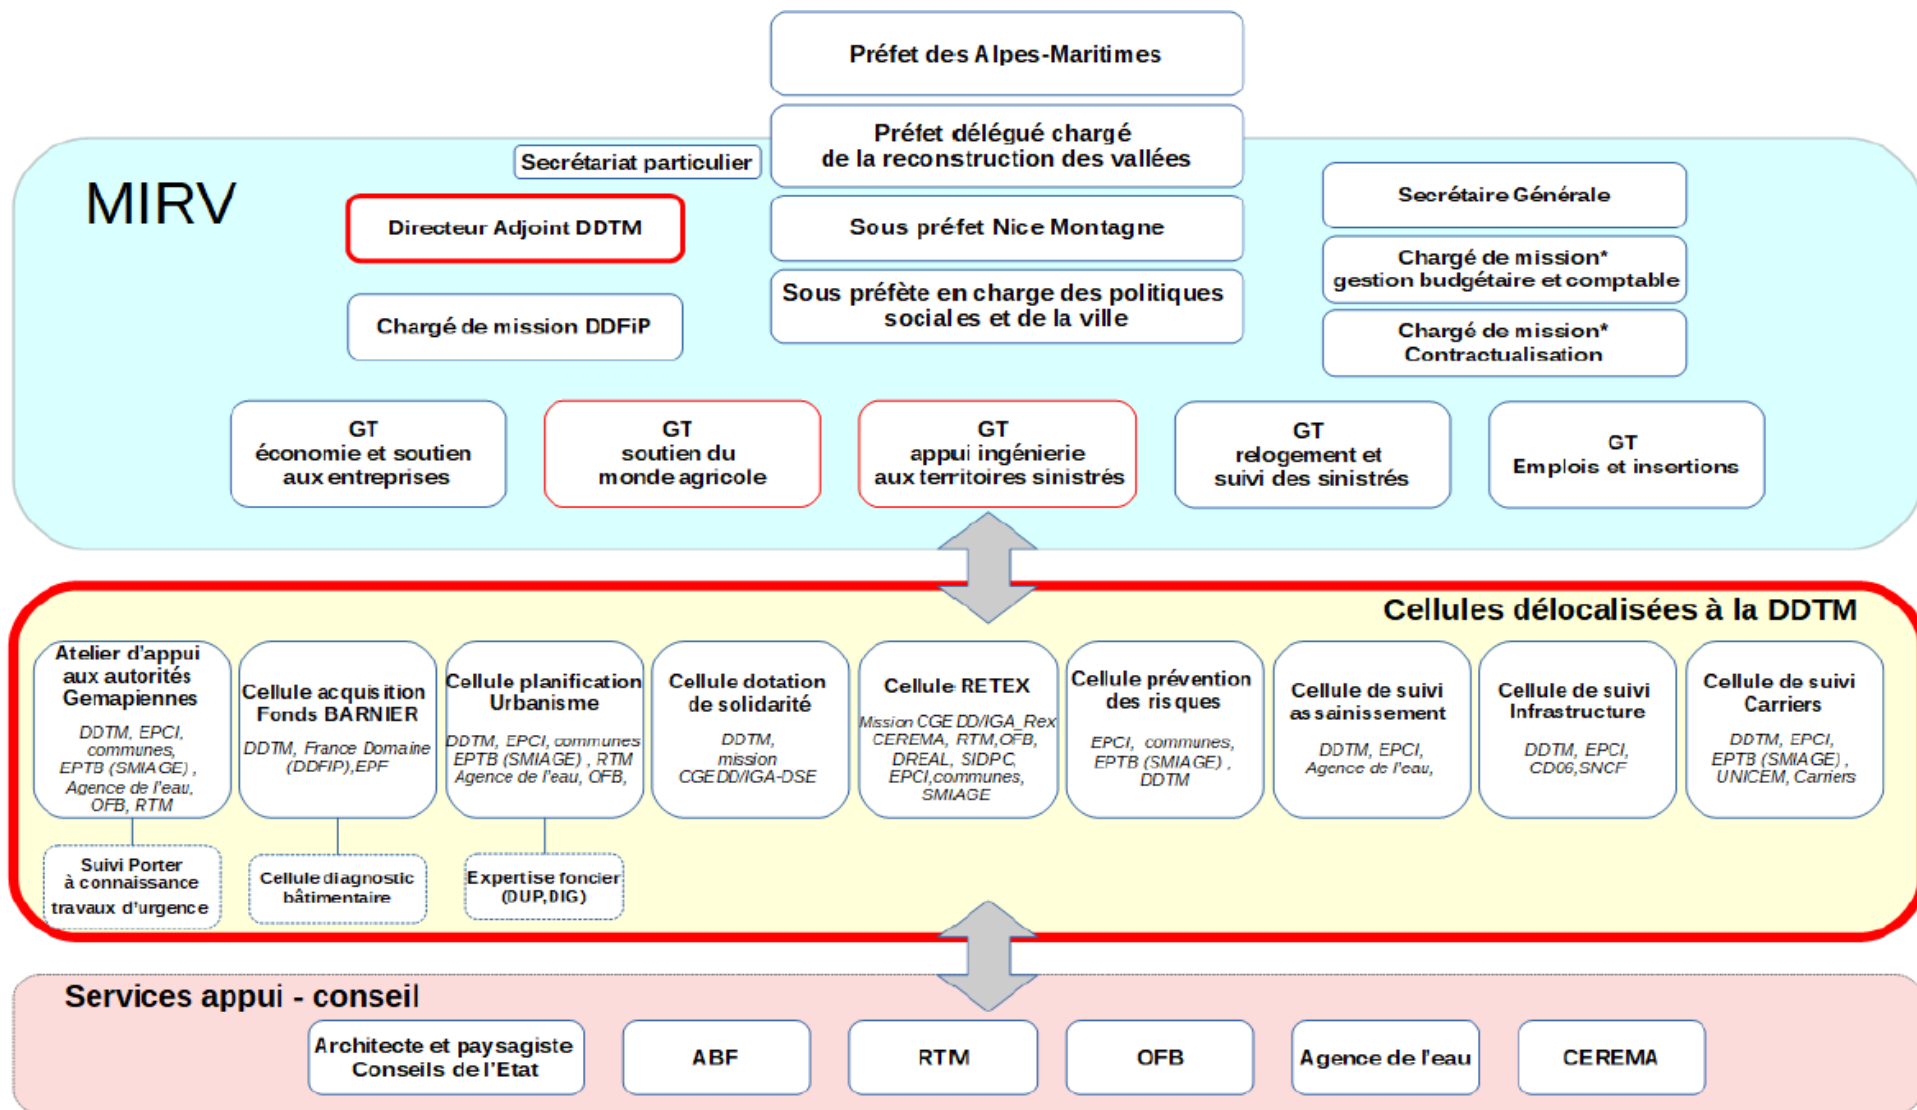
Préfet des Alpes-Maritimes

MIRV

Secrétariat particulier

Préfet délégué chargé de la reconstruction des vallées

Directeur Adjoint DDTM

Sous préfet Nice Montagne

Chargé de mission DDFiP

Sous préfète en charge des politiques sociales et de la ville

Secrétaire Générale

Chargé de mission* gestion budgétaire et comptable

Chargé de mission* Contractualisation

GT économie et soutien aux entreprises

GT soutien du monde agricole

GT appui ingénierie aux territoires sinistrés

GT relogement et suivi des sinistrés

GT Emplois et insertions

Cellules délocalisées à la DDTM

Atelier d'appui aux autorités Gemapiennes
DDTM, EPCI, communes, EPTB (SMIAGE), Agence de l'eau, OFB, RTM

Cellule acquisition Fonds BARNIER
DDTM, France Domaine (DDFIP),EPF

Cellule planification Urbanisme
DDTM, EPCI, communes EPTB (SMIAGE), RTM Agence de l'eau, OFB,

Cellule dotation de solidarité
DDTM, mission CGEDD/IGA-DSE

Cellule RETEX
Mission CGEDD/IGA_Rex CEREMA, RTM,OFB, DREAL, SIDPC, EPCI,communes, SMIAGE

Cellule prévention des risques
EPCI, communes, EPTB (SMIAGE), DDTM

Cellule de suivi assainissement
DDTM, EPCI, Agence de l'eau,

Cellule de suivi Infrastructure
DDTM, EPCI, CD06,SNCF

Cellule de suivi Carriers
DDTM, EPCI, EPTB (SMIAGE), UNICEM, Carriers

Suivi Porter à connaissance travaux d'urgence

Cellule diagnostic bâtimentaire

Expertise foncier (DUP,DIG)

Services appui - conseil

Architecte et paysagiste Conseils de l'Etat

ABF

RTM

OFB

Agence de l'eau

CEREMA